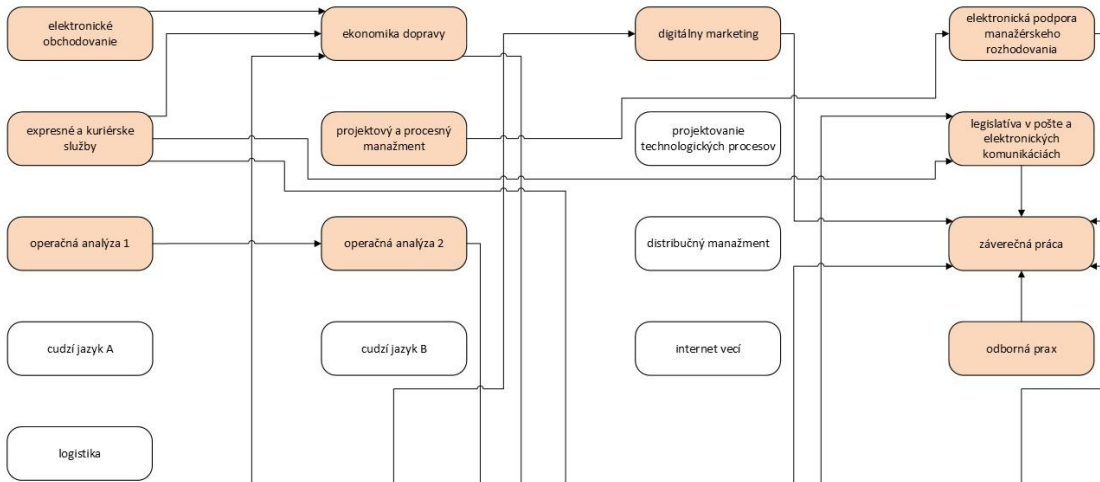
elektronické obchodovanie

ekonomika dopravy

digitálny marketing

elektronická podpora manažérskeho rozhodovania

expresné a kuriérske služby

projektový a procesný manažment

projektovanie technologických procesov

legislatíva v pošte a elektronických komunikáciách

operačná analýza 1

operačná analýza 2

distribučný manažment

záverečná práca

cudzí jazyk A

cudzí jazyk B

internet vecí

odborná prax

logistika